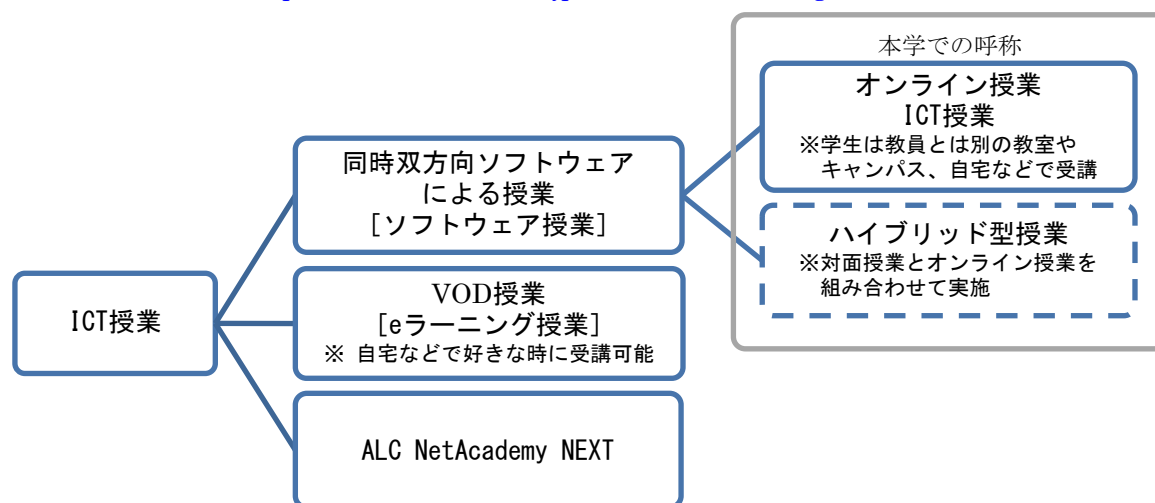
ICT授業

同時双方向ソフトウェアによる授業
［ソフトウェア授業］

VOD授業
［eラーニング授業］
※ 自宅などで好きな時に受講可能

ALC NetAcademy NEXT

本学での呼称

オンライン授業
ICT授業
※学生は教員とは別の教室やキャンパス、自宅などで受講

ハイブリッド型授業
※対面授業とオンライン授業を組み合わせて実施